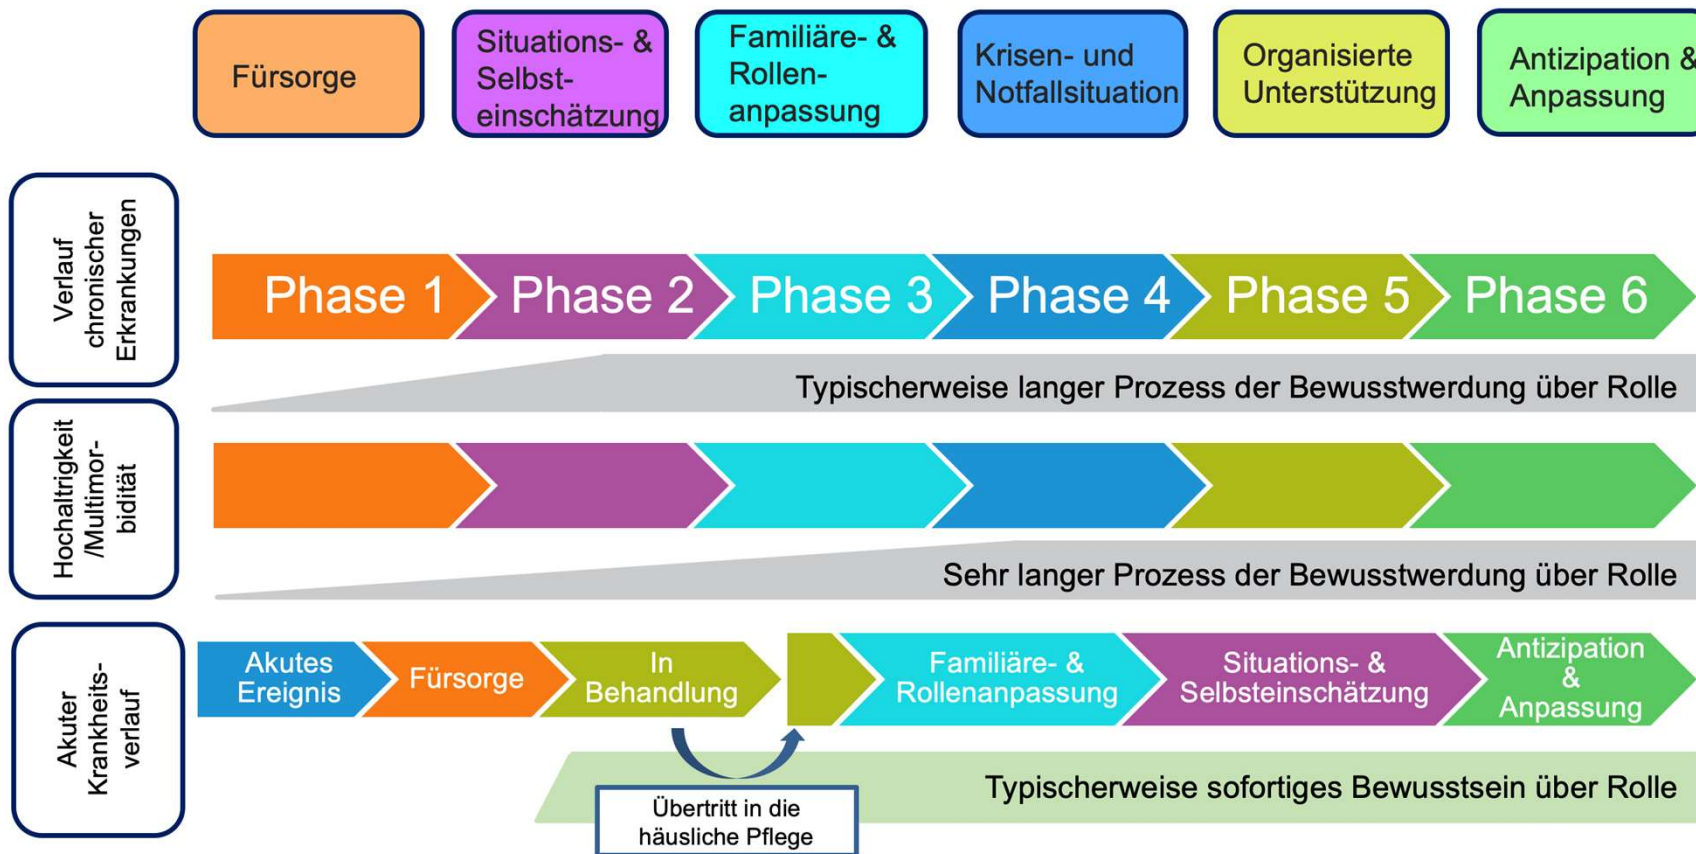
Fürsorge

Situations- & Selbsteinschätzung

Familiäre- & Rollenanpassung

Krisen- und Notfallsituation

Organisierte Unterstützung

Antizipation & Anpassung

Verlauf chronischer Erkrankungen

Phase 1 Phase 2 Phase 3 Phase 4 Phase 5 Phase 6

Typischerweise langer Prozess der Bewusstwerdung über Rolle

Hochaltrigkeit /Multimorbidität

Sehr langer Prozess der Bewusstwerdung über Rolle

Akuter Krankheitsverlauf

Akutes Ereignis

Fürsorge

In Behandlung

Familiäre- & Rollenanpassung

Situations- & Selbsteinschätzung

Antizipation & Anpassung

Typischerweise sofortiges Bewusstsein über Rolle

Übertritt in die häusliche Pflege